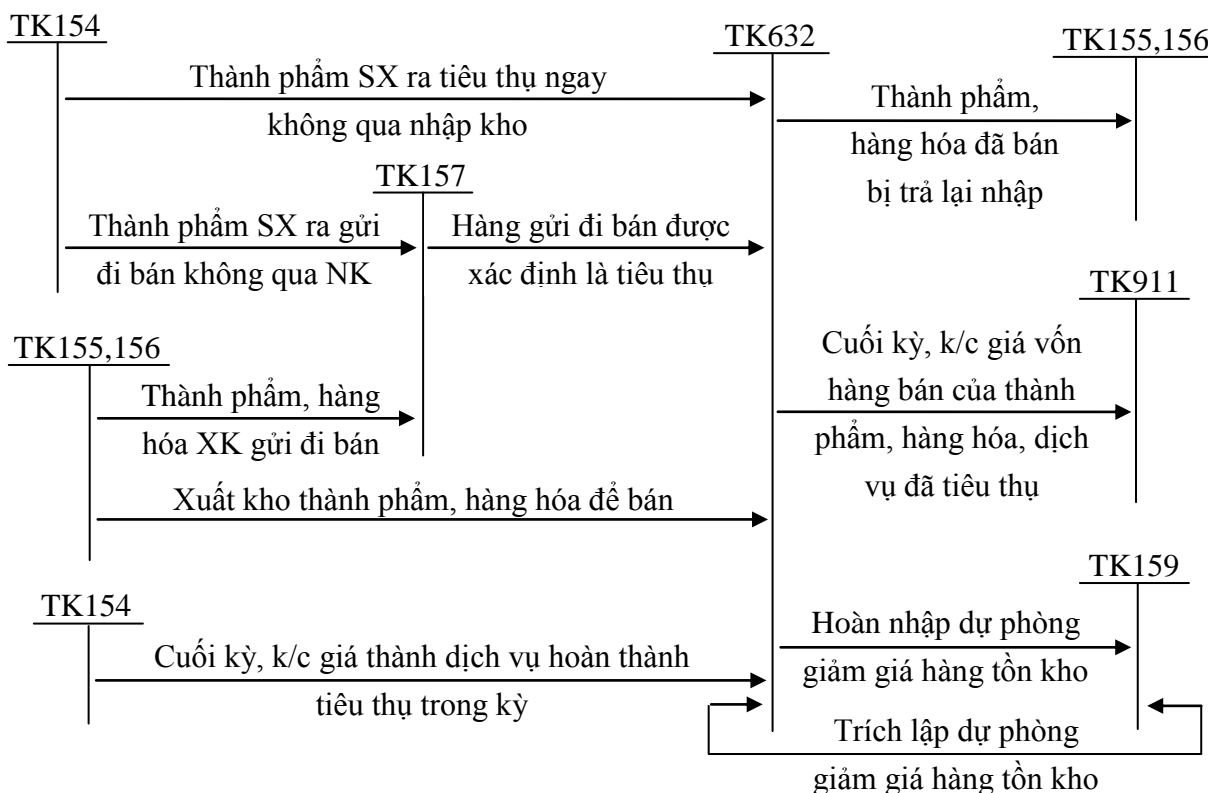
TK154

TK632

TK155,156

Thành phẩm SX ra tiêu thụ ngay không qua nhập kho

Thành phẩm, hàng hóa đã bán bị trả lại nhập

TK157

Thành phẩm SX ra gửi đi bán không qua NK

Hàng gửi đi bán được xác định là tiêu thụ

TK911

TK155,156

Cuối kỳ, k/c giá vốn hàng bán của thành phẩm, hàng hóa, dịch vụ đã tiêu thụ

Thành phẩm, hàng hóa XK gửi đi bán

Xuất kho thành phẩm, hàng hóa để bán

TK159

TK154

Hoàn nhập dự phòng giảm giá hàng tồn kho

Cuối kỳ, k/c giá thành dịch vụ hoàn thành tiêu thụ trong kỳ

Trích lập dự phòng giảm giá hàng tồn kho